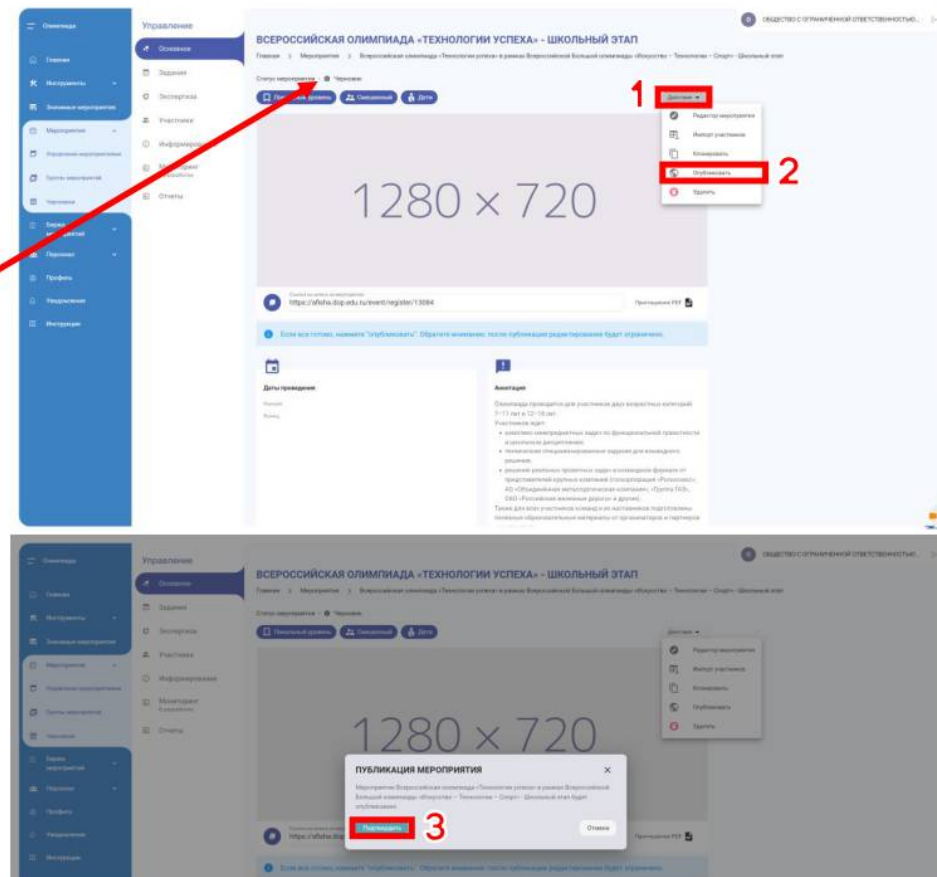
Олимпиада

Главная

Инструменты

Знания мероприятия

Мероприятия

Управление мероприятиями

Группы мероприятий

Черновики

Биржа мероприятий

Персонал

Профиль

Уведомления

Инструкции

Управление

Основное

Задания

Экспертиза

Участники

Информирование

Мониторинг

Отчеты

ОБЩЕСТВО С ОГРАНИЧЕННОЙ ОТВЕТСТВЕННОСТЬЮ...

ВСЕРОССИЙСКАЯ ОЛИМПИАДА «ТЕХНОЛОГИИ УСПЕХА» - ШКОЛЬНЫЙ ЭТАП

Главная > Мероприятия > Всероссийская олимпиада «Технологии успеха» в рамках Всероссийской Большой олимпиады «Искусство – Технологии – Спорт» - Школьный этап

Статус мероприятия: • Черновик

Начальный уровень Смешанный Дети

1 Действия

Редактор мероприятия

Импорт участников

Копировать

Опубликовать 2

Удалить

1280 × 720

https://afisha.dop.edu.ru/event/register/13084

Приглашение PDF

Если все готово, нажмите "опубликовать". Обратите внимание: после публикации редактирование будет ограничено.

Даты проведения

Начало

Конец

Аннотация

Олимпиада проводится для участников двух возрастных категорий: 7–11 лет и 12–18 лет.

Участников ждет:

• комплекс межпредметных задач по функциональной грамотности и школьным дисциплинам;

• технические специализированные задания для командного решения;

• решение реальных проектных задач в командном формате от представителей крупных компаний (госкорпорации «Росатом», АО «Объединенная металлургическая компания», «Группа ГАЗ», ОАО «Российские железные дороги» и другие).

Также для всех участников команд и их наставников подготовлены полезные образовательные материалы от организаторов и партнеров

ПУБЛИКАЦИЯ МЕРОПРИЯТИЯ

Мероприятие Всероссийская олимпиада «Технологии успеха» в рамках Всероссийской Большой олимпиады «Искусство – Технологии – Спорт» - Школьный этап будет опубликовано.

Подтвердить 3

Отмена